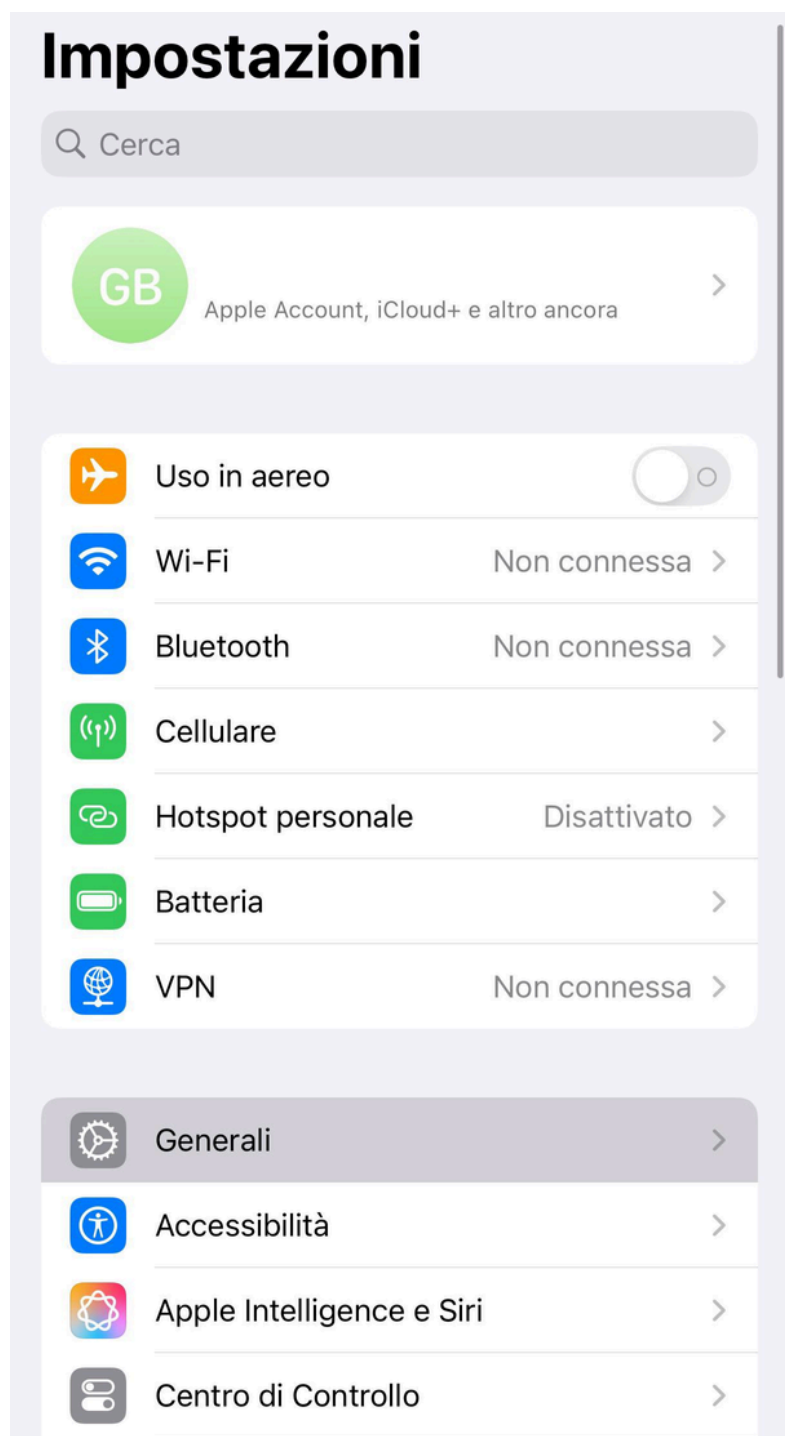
Impostazioni

Cerca

GB

Apple Account, iCloud+ e altro ancora

Uso in aereo

Wi-Fi Non connessa

Bluetooth Non connessa

Cellulare

Hotspot personale Disattivato

Batteria

VPN Non connessa

Generali

Accessibilità

Apple Intelligence e Siri

Centro di Controllo